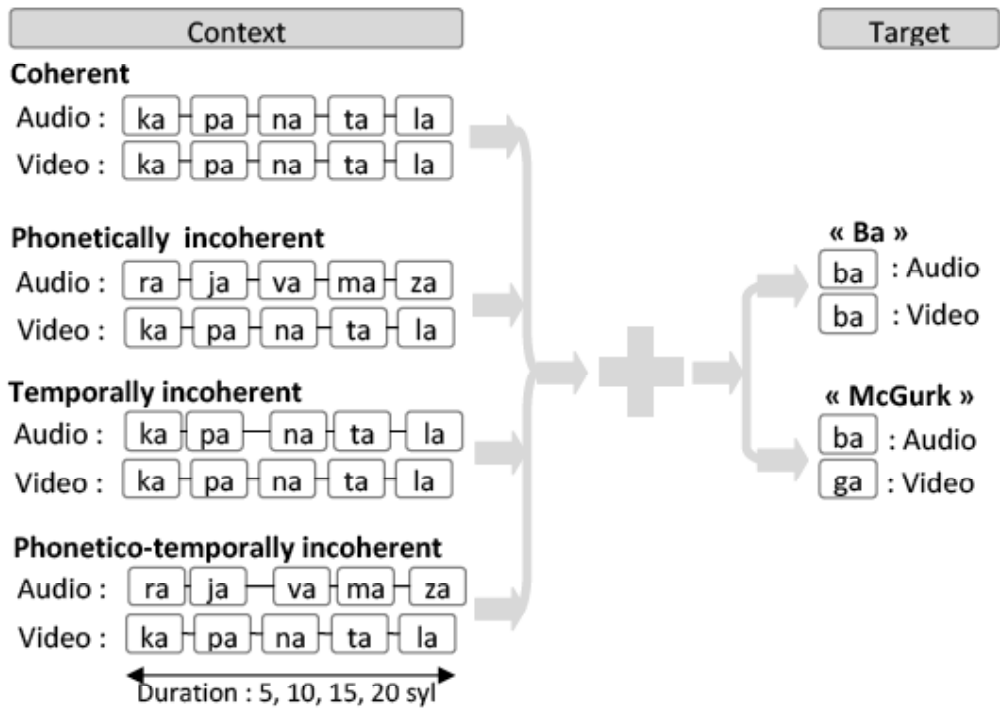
Context

Target

Coherent
Audio : ka pa na ta la
Video : ka pa na ta la

Phonetically incoherent
Audio : ra ja va ma za
Video : ka pa na ta la

Temporally incoherent
Audio : ka pa na ta la
Video : ka pa na ta la

Phonetico-temporally incoherent
Audio : ra ja va ma za
Video : ka pa na ta la

Duration : 5, 10, 15, 20 syl

« Ba »
ba : Audio
ba : Video

« McGurk »
ba : Audio
ga : Video